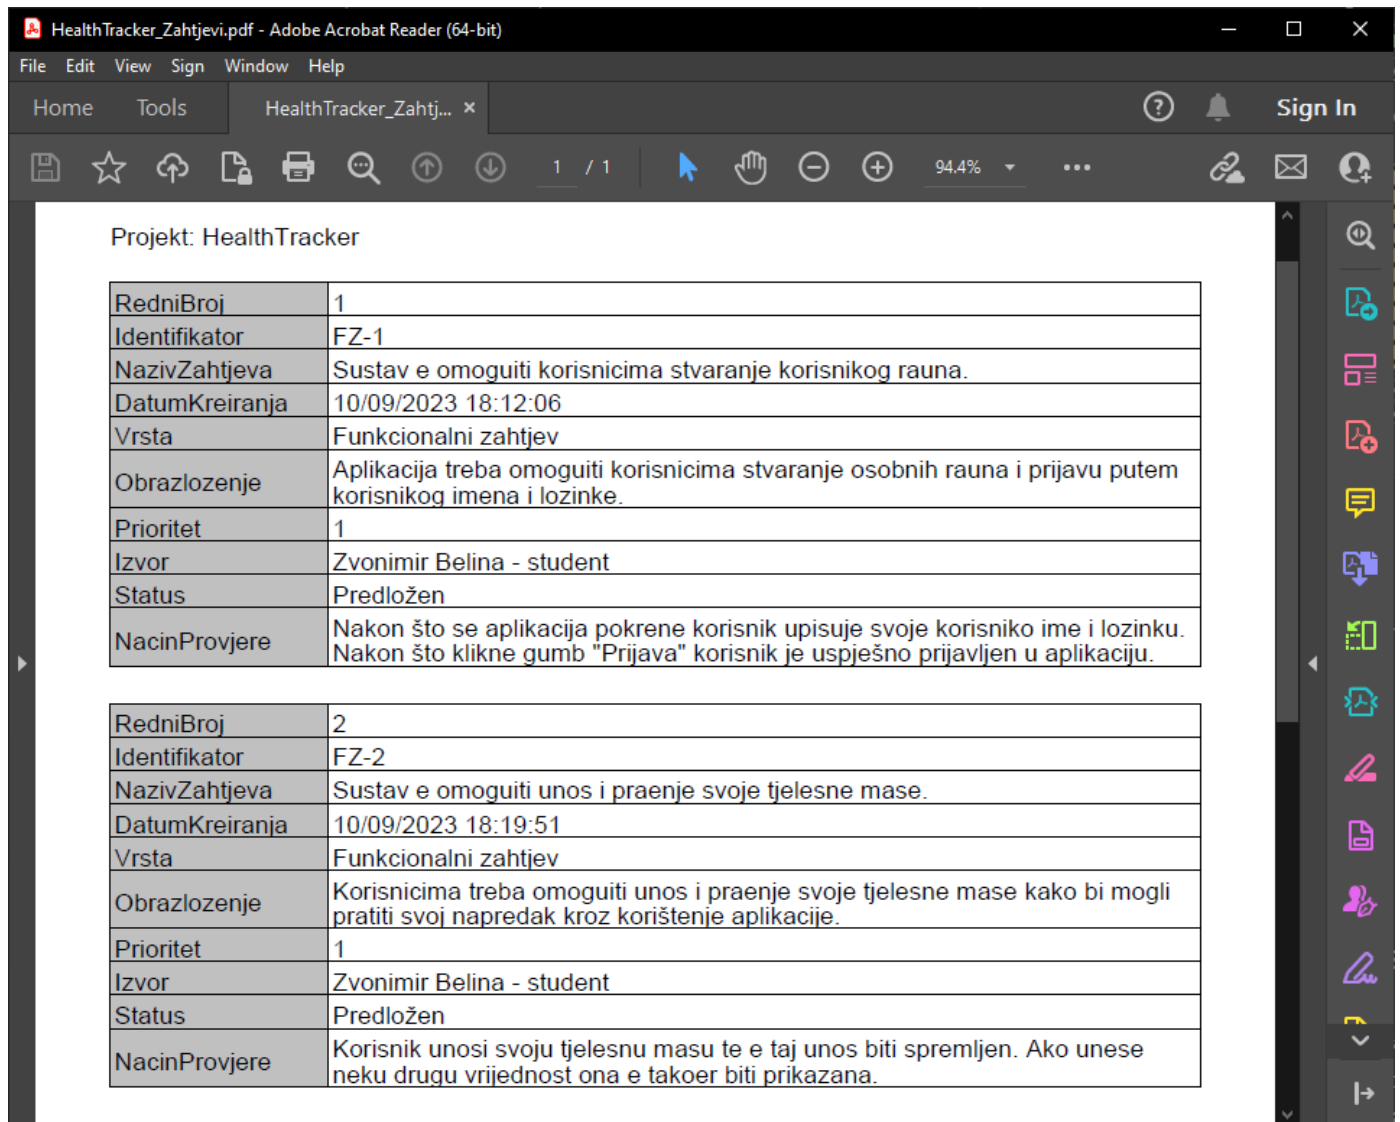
HealthTracker_Zahtjevi.pdf - Adobe Acrobat Reader (64-bit)

File Edit View Sign Window Help

Home Tools HealthTracker_Zahtj... ×

Sign In

1 / 1 94.4%

Projekt: HealthTracker

| RedniBroj | 1 |
|---|---|
| Identifikator | FZ-1 |
| NazivZahtjeva | Sustav e omoguiti korisnicima stvaranje korisnikog rauna. |
| DatumKreiranja | 10/09/2023 18:12:06 |
| Vrsta | Funkcionalni zahtjev |
| Obrazlozenje | Aplikacija treba omoguiti korisnicima stvaranje osobnih rauna i prijavu putem korisnikog imena i lozinke. |
| Prioritet | 1 |
| Izvor | Zvonimir Belina - student |
| Status | Predložen |
| NacinProvjere | Nakon što se aplikacija pokrene korisnik upisuje svoje korisniko ime i lozinku. Nakon što klikne gumb "Prijava" korisnik je uspješno prijavljen u aplikaciju. |

| RedniBroj | 2 |
|---|---|
| Identifikator | FZ-2 |
| NazivZahtjeva | Sustav e omoguiti unos i praenje svoje tjelesne mase. |
| DatumKreiranja | 10/09/2023 18:19:51 |
| Vrsta | Funkcionalni zahtjev |
| Obrazlozenje | Korisnicima treba omoguiti unos i praenje svoje tjelesne mase kako bi mogli pratiti svoj napredak kroz korištenje aplikacije. |
| Prioritet | 1 |
| Izvor | Zvonimir Belina - student |
| Status | Predložen |
| NacinProvjere | Korisnik unosi svoju tjelesnu masu te e taj unos biti spremljen. Ako unese neku drugu vrijednost ona e takoer biti prikazana. |